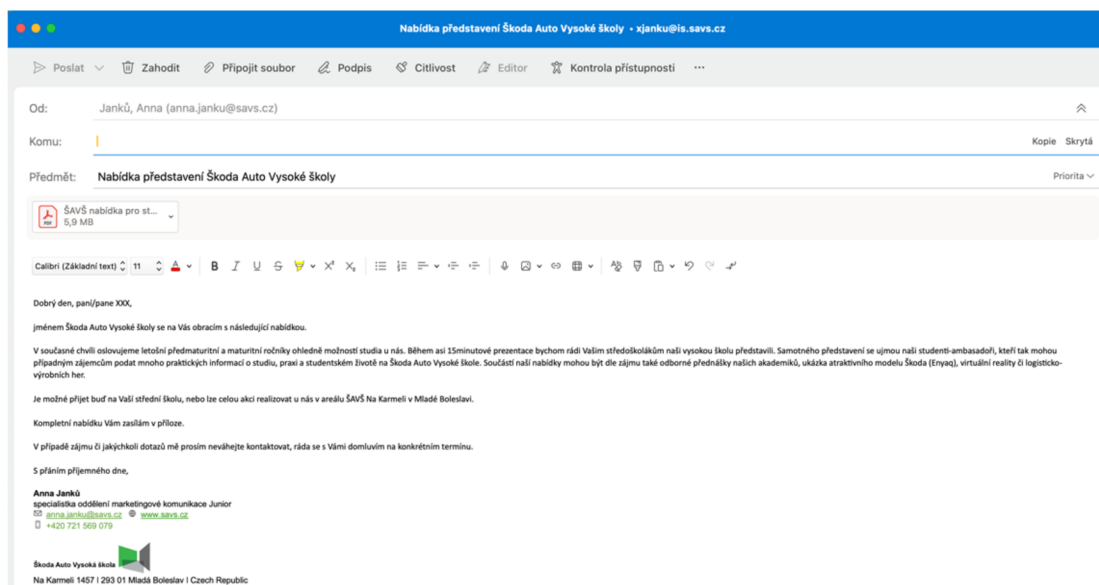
Nabídka představení Škoda Auto Vysoké školy • xjanku@is.savs.cz

Poslat Zahodit Připojit soubor Podpis Citlivost Editor Kontrola přístupnosti ···

Od: Janků, Anna (anna.janku@savs.cz)

Komu:

Kopie Skrytá

Předmět: Nabídka představení Škoda Auto Vysoké školy

Priorita

ŠAVŠ nabídka pro st...
5,9 MB

Calibri (Základní text) 11

Dobrý den, paní/pane XXX,

jménem Škoda Auto Vysoké školy se na Vás obracím s následující nabídkou.

V současné chvíli oslovujeme letošní předmaturitní a maturitní ročníky ohledně možností studia u nás. Během asi 15minutové prezentace bychom rádi Vašim středoškolákům naši vysokou školu představili. Samotného představení se ujmou naši studenti-ambasadoři, kteří tak mohou případným zájemcům podat mnoho praktických informací o studiu, praxi a studentském životě na Škoda Auto Vysoké škole. Součástí naší nabídky mohou být dle zájmu také odborné přednášky našich akademiků, ukázka atraktivního modelu Škoda (Enyaq), virtuální reality či logisticko-výrobních her.

Je možné přijet buď na Vaši střední školu, nebo lze celou akci realizovat u nás v areálu ŠAVŠ Na Karmeli v Mladé Boleslavi.

Kompletní nabídku Vám zasílám v příloze.

V případě zájmu či jakýchkoli dotazů mě prosím neváhejte kontaktovat, ráda se s Vámi domluvím na konkrétním termínu.

S přáním příjemného dne,

Anna Janků
specialistka oddělení marketingové komunikace Junior
anna.janku@savs.cz www.savs.cz
+420 721 569 079

Škoda Auto Vysoká škola
Na Karmeli 1457 | 293 01 Mladá Boleslav | Czech Republic